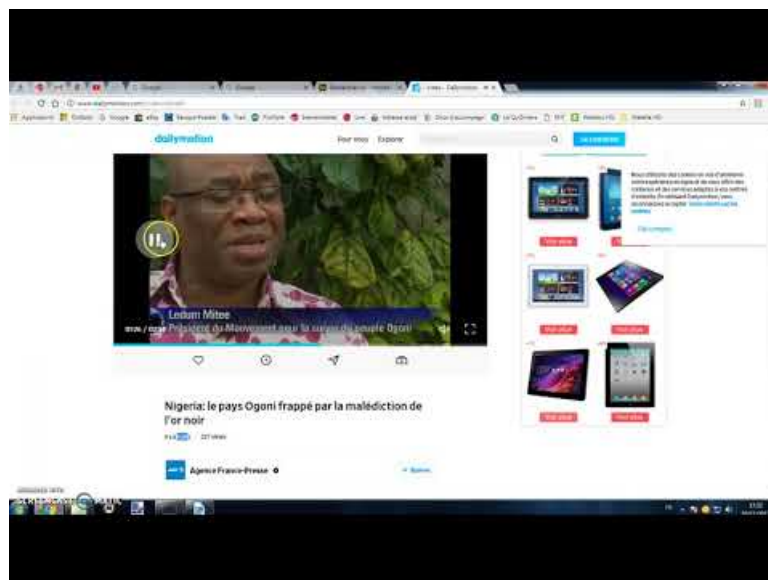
dailymotion

Pour vous Explorer

Ledum Mitee

Président du Mouvement pour la survie du peuple Ogoni

Nigeria: le pays Ogoni frappé par la malédiction de l'or noir

Agence France-Presse

+ Suivre

Voir plus

Voir plus

Voir plus

Voir plus

Voir plus

Voir plus

J'ai compris